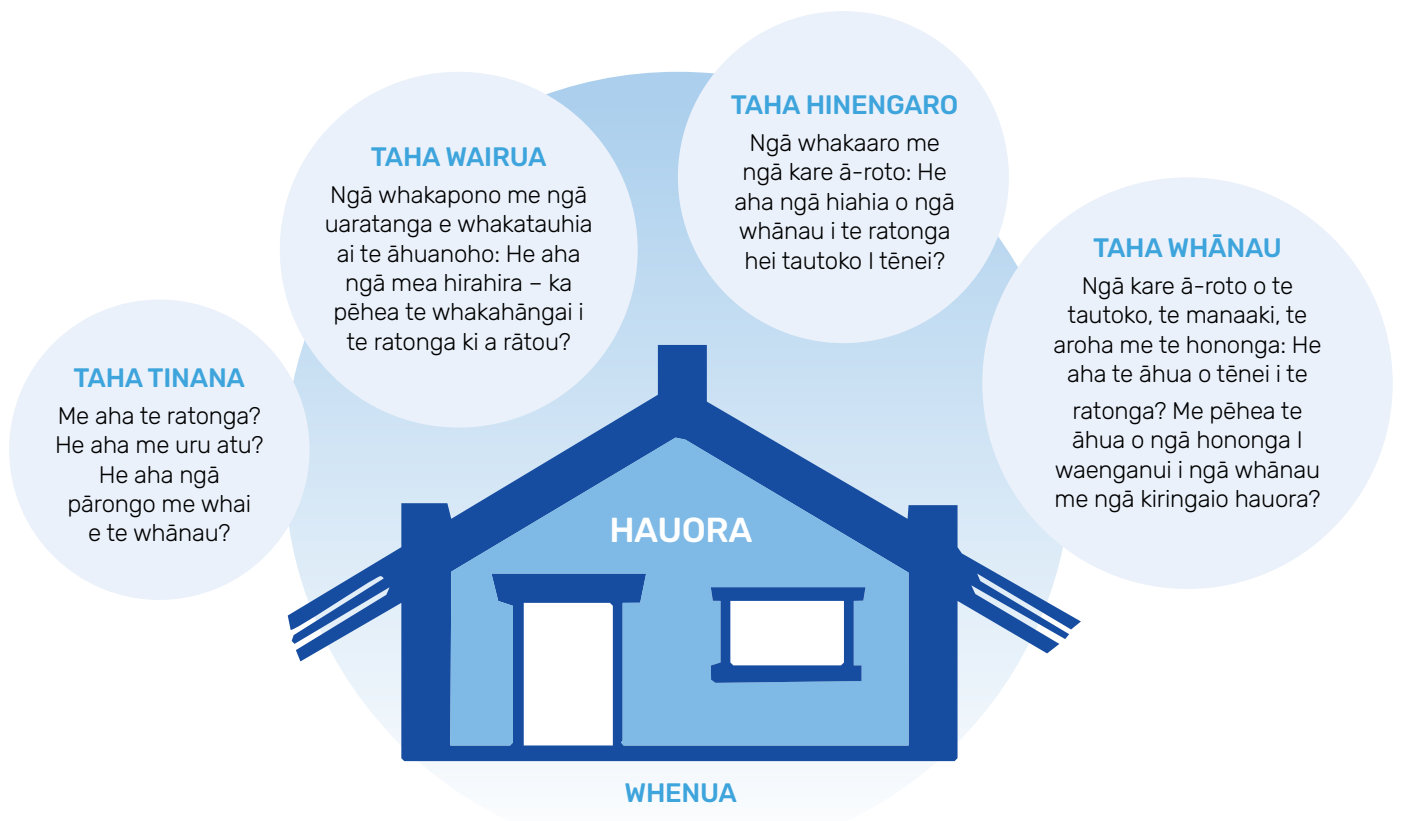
TAHA TINANA

Me aha te ratonga? He aha me uru atu? He aha ngā pārongo me whai e te whānau?

TAHA WAIRUA

Ngā whakapono me ngā uaratanga e whakatauhia ai te āhuanoho: He aha ngā mea hirahira – ka pēhea te whakahāngai i te ratonga ki a rātou?

TAHA HINENGARO

Ngā whakaaro me ngā kare ā-roto: He aha ngā hiahia o ngā whānau i te ratonga hei tautoko I tēnei?

TAHA WHĀNAU

Ngā kare ā-roto o te tautoko, te manaaki, te aroha me te hononga: He aha te āhua o tēnei i te ratonga? Me pēhea te āhua o ngā hononga I waenganui i ngā whānau me ngā kiringaio hauora?

HAUORA

WHENUA